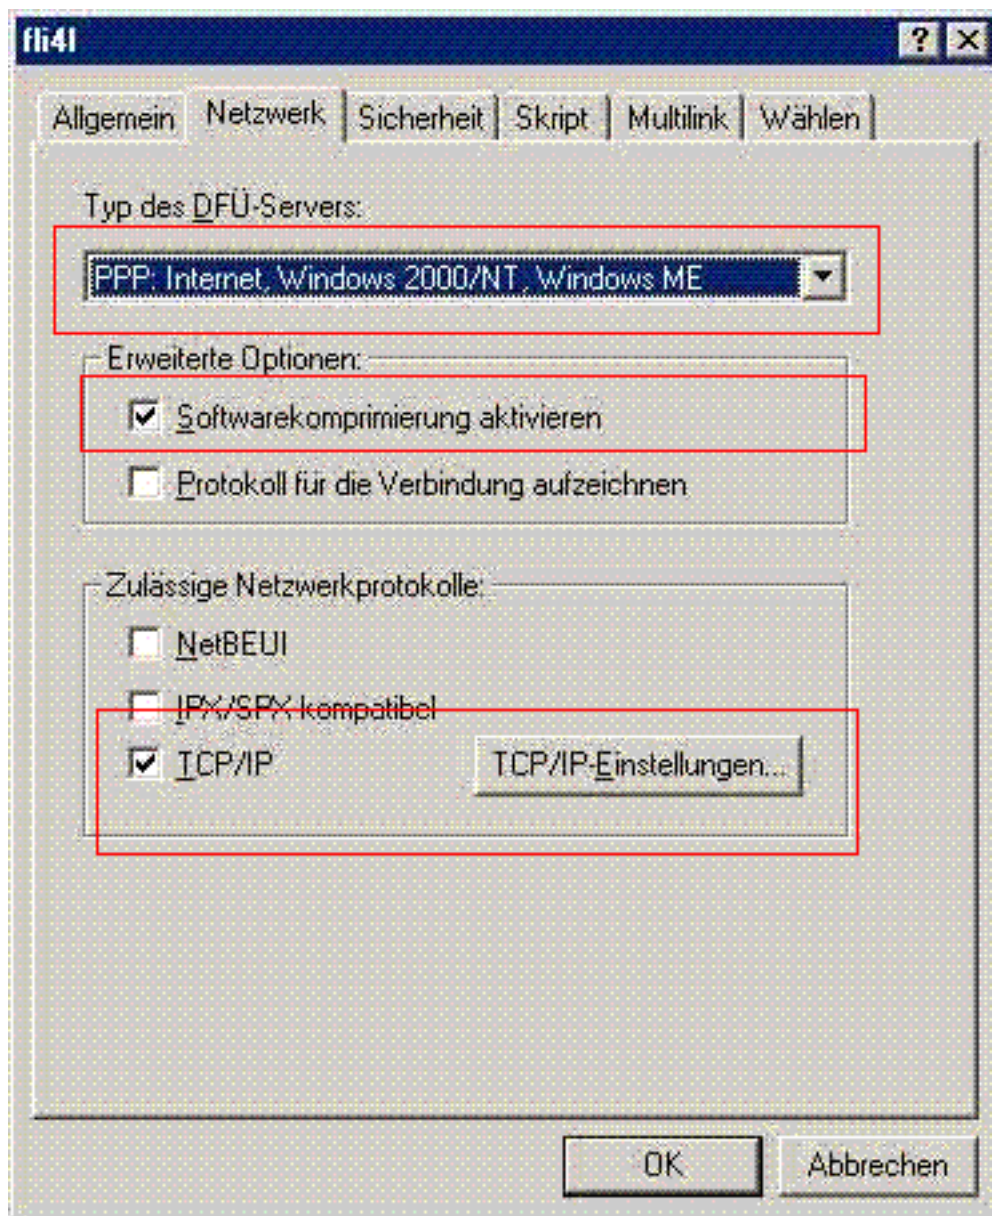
fli4l

? ×

Allgemein | Netzwerk | Sicherheit | Skript | Multilink | Wählen

Typ des DFÜ-Servers:

PPP: Internet, Windows 2000/NT, Windows ME

Erweiterte Optionen:

☑ Softwarekomprimierung aktivieren

☐ Protokoll für die Verbindung aufzeichnen

Zulässige Netzwerkprotokolle:

☐ NetBEUI

☐ IPX/SPX kompatibel

☑ TCP/IP

TCP/IP-Einstellungen...

OK

Abbrechen